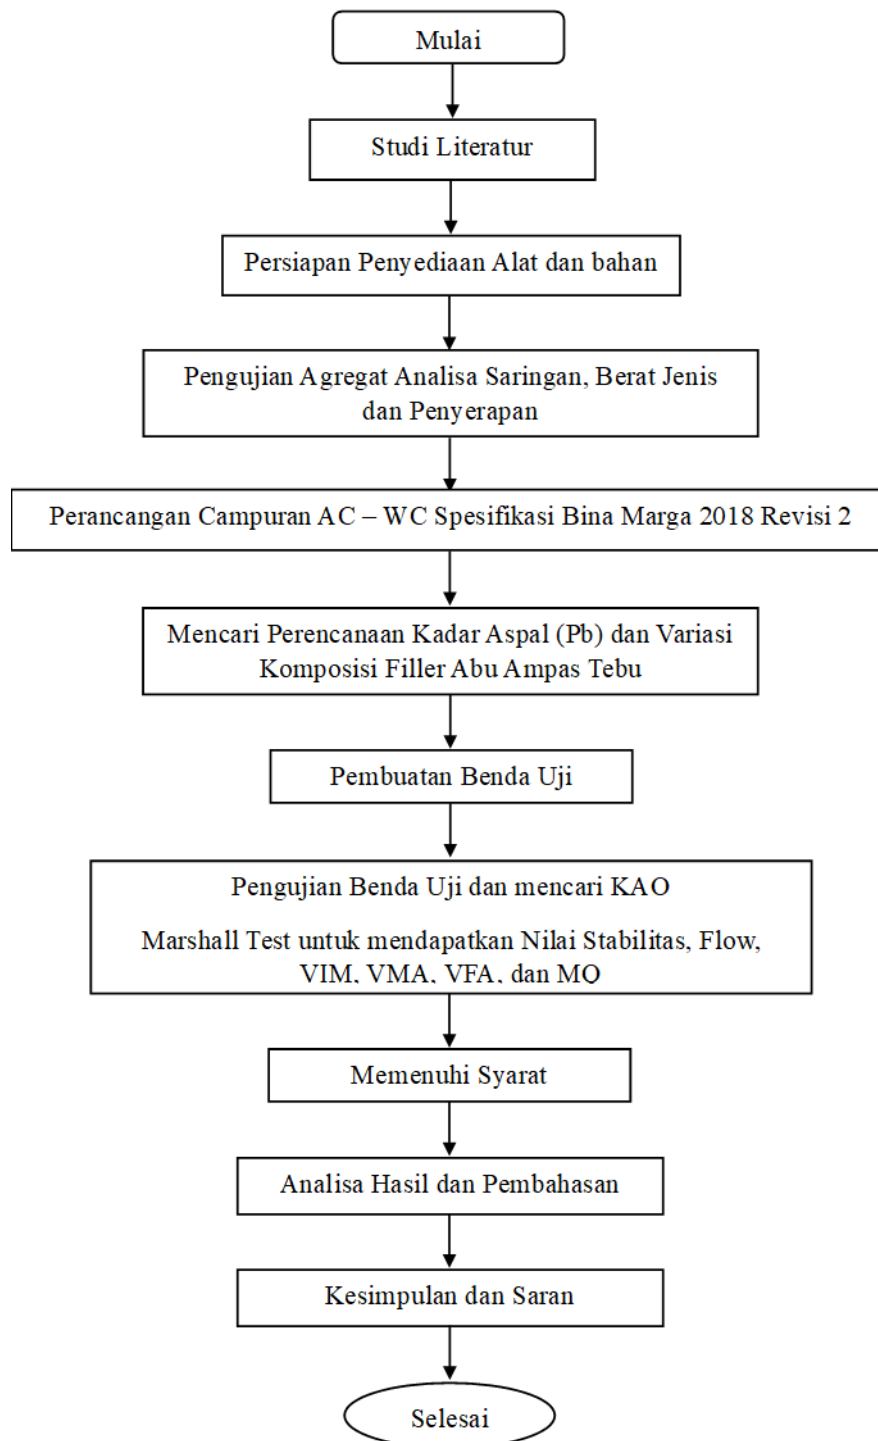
Mulai

Studi Literatur

Persiapan Penyediaan Alat dan bahan

Pengujian Agregat Analisa Saringan, Berat Jenis dan Penyerapan

Perancangan Campuran AC – WC Spesifikasi Bina Marga 2018 Revisi 2

Mencari Perencanaan Kadar Aspal (Pb) dan Variasi Komposisi Filler Abu Ampas Tebu

Pembuatan Benda Uji

Pengujian Benda Uji dan mencari KAO

Marshall Test untuk mendapatkan Nilai Stabilitas, Flow, VIM, VMA, VFA, dan MQ

Memenuhi Syarat

Analisa Hasil dan Pembahasan

Kesimpulan dan Saran

Selesai